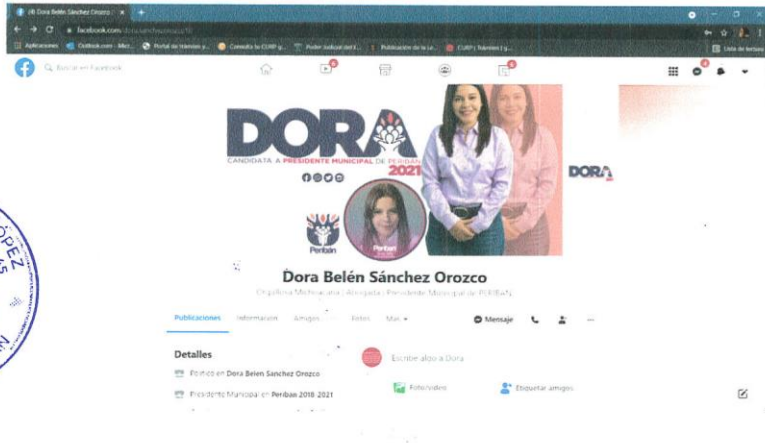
(4) Dora Belén Sánchez Orozco

facebook.com/dorasanchezorozco18

Aplicaciones Outlook.com - Mic... Portal de trámites y... Consulta tu CURP g... Poder Judicial del E... Publicación de la Le... CURP | Trámites | g...

Lista de lectura

Buscar en Facebook

DORA

CANDIDATA A PRESIDENTE MUNICIPAL DE PERIBÁN 2021

DORA

Peribán

Dora Belén Sánchez Orozco

Orgullosa Michoacana | Abogada | Presidente Municipal de PERIBAN

Publicaciones Información Amigos Fotos Más

Mensaje

Detalles

Político en Dora Belen Sanchez Orozco

Presidente Municipal en Periban 2018-2021

Escribe algo a Dora

Foto/video

Etiquetar amigos

LÓPEZ